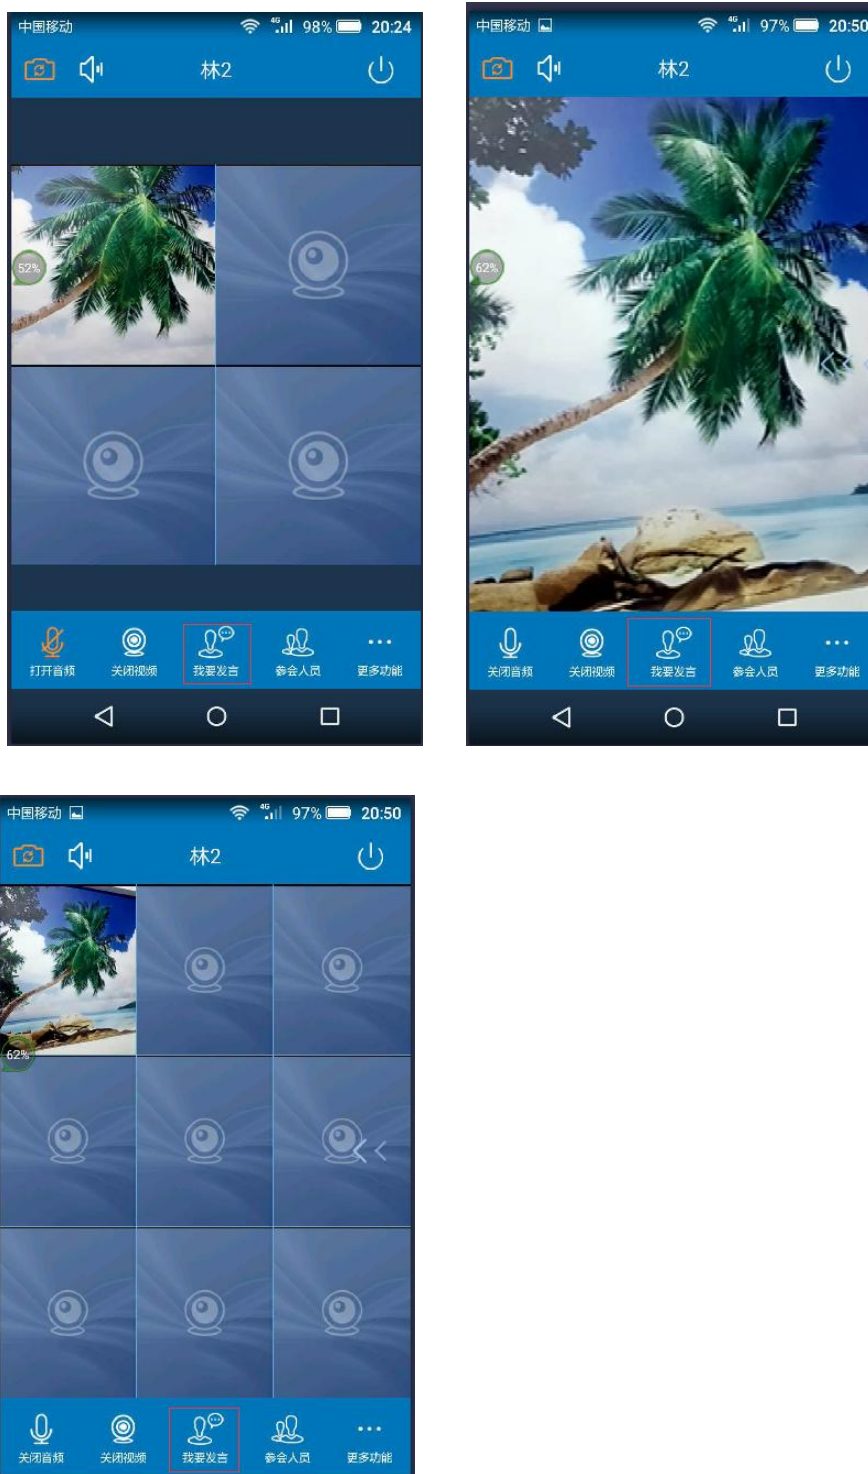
中国移动 4G 98% 20:24

林2

52%

打开音频 关闭视频 我要发言 参会人员 更多功能

中国移动 4G 97% 20:50

林2

62%

关闭音频 关闭视频 我要发言 参会人员 更多功能

中国移动 4G 97% 20:50

林2

62%

关闭音频 关闭视频 我要发言 参会人员 更多功能